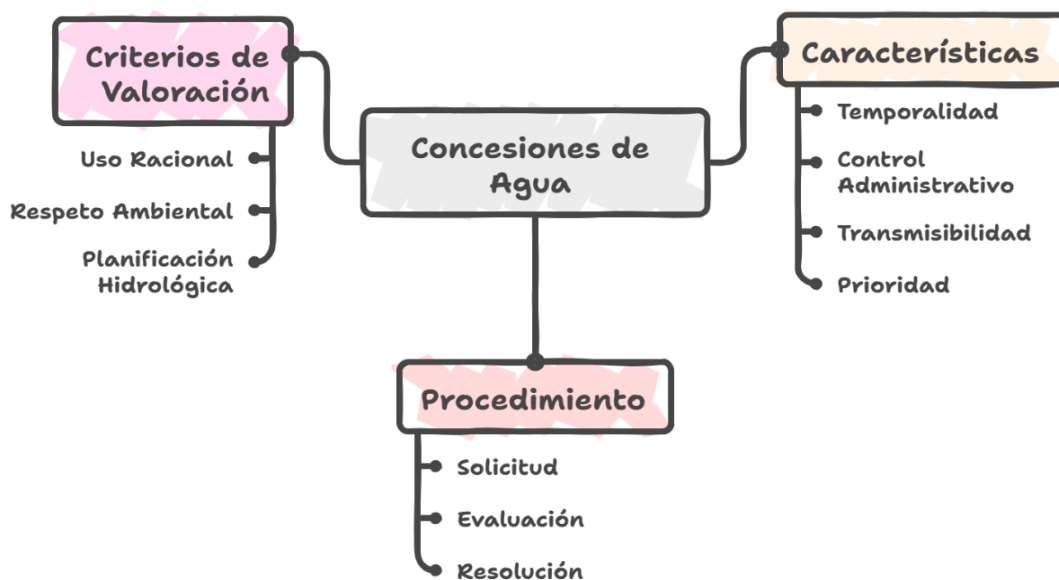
Concesiones de Agua

Criterios de Valoración

Uso Racional

Respeto Ambiental

Planificación Hidrológica

Características

Temporalidad

Control Administrativo

Transmisibilidad

Prioridad

Procedimiento

Solicitud

Evaluación

Resolución